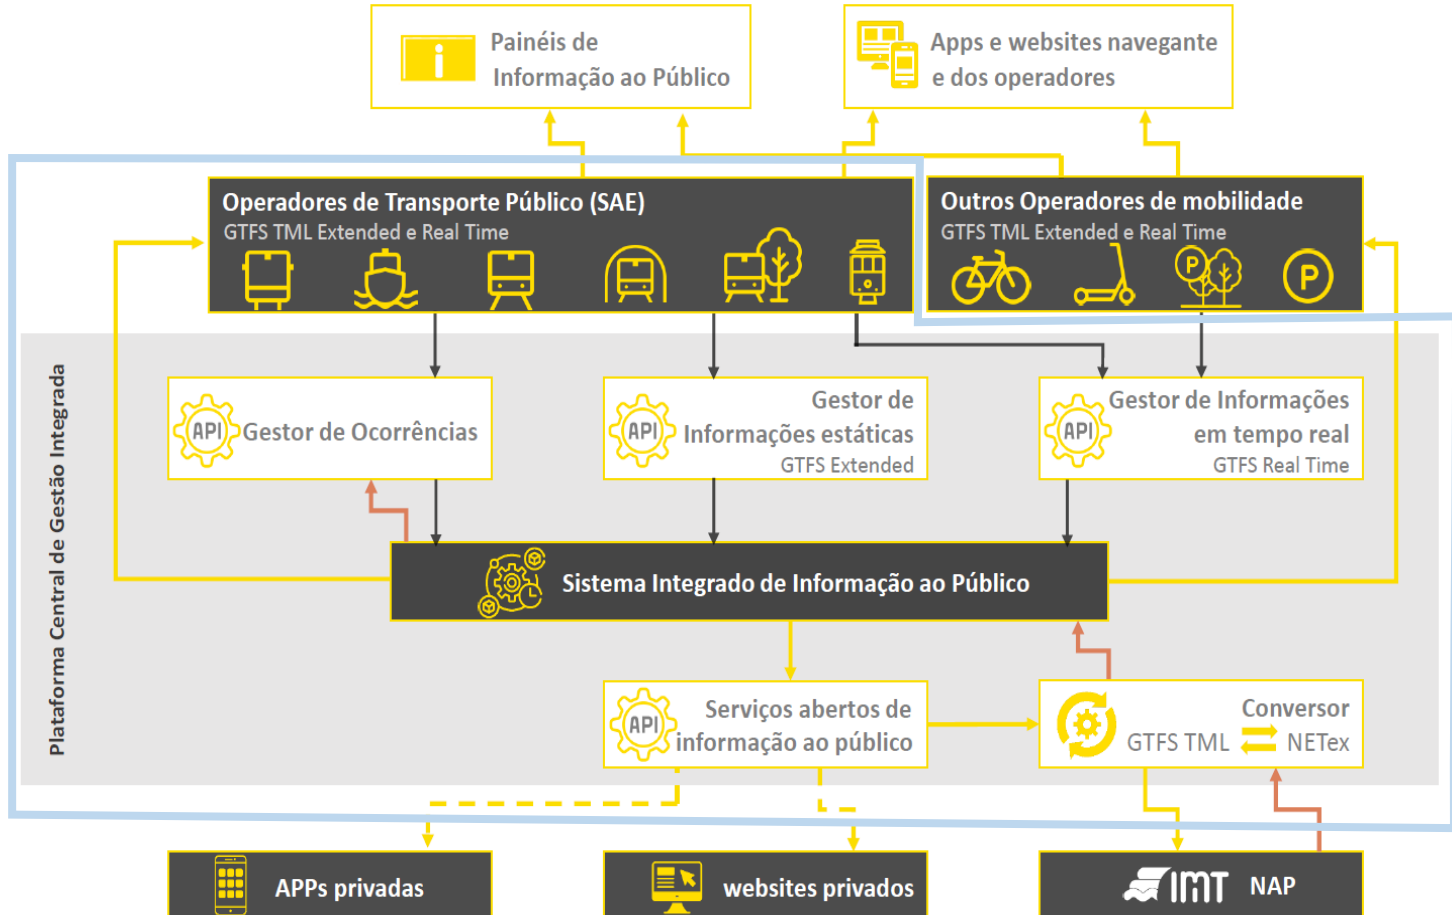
Painéis de Informação ao Público

Apps e websites navegante e dos operadores

Operadores de Transporte Público (SAE)
GTFS TML Extended e Real Time

Outros Operadores de mobilidade
GTFS TML Extended e Real Time

Plataforma Central de Gestão Integrada

API Gestor de Ocorrências

API Gestor de Informações estáticas
GTFS Extended

API Gestor de Informações em tempo real
GTFS Real Time

Sistema Integrado de Informação ao Público

API Serviços abertos de informação ao público

Conversor
GTFS TML NETex

APPs privadas

websites privados

IMT NAP